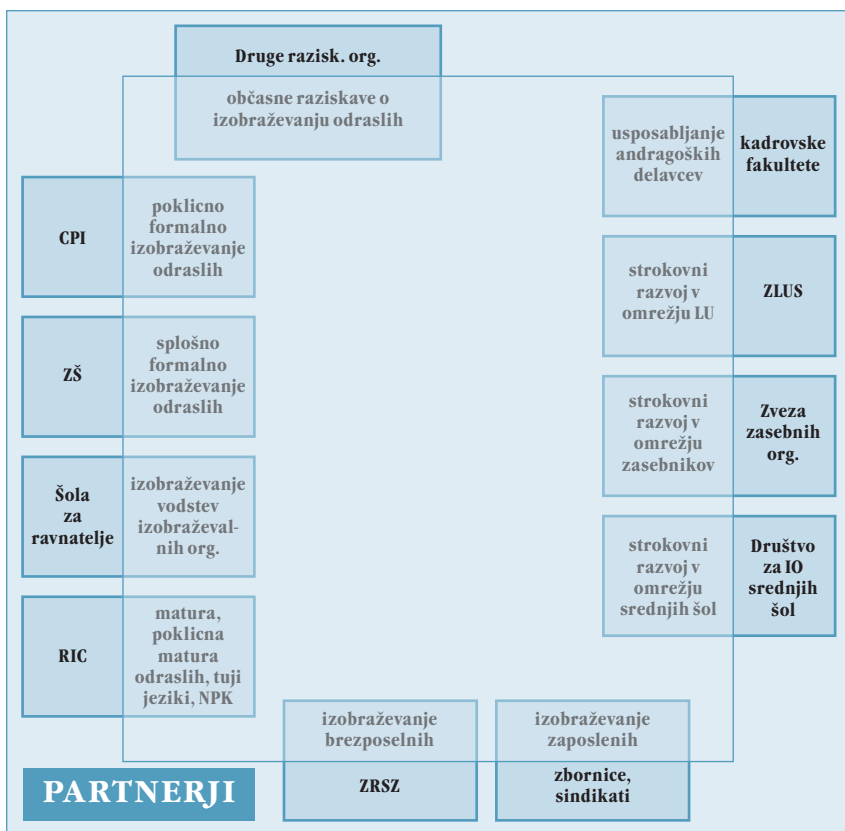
Druge razisk. org.

občasne raziskave o izobraževanju odraslih

CPI

poklicno formalno izobraževanje odraslih

ZŠ

splošno formalno izobraževanje odraslih

Šola za ravnatelje

izobraževanje vodstev izobraževalnih org.

RIC

matura, poklicna matura odraslih, tuji jeziki, NPK

usposabljanje andragoških delavcev

kadrovske fakultete

strokovni razvoj v omrežju LU

ZLUS

strokovni razvoj v omrežju zasebnikov

Zveza zasebnih org.

strokovni razvoj v omrežju srednjih šol

Društvo za IO srednjih šol

izobraževanje brezposelnih

ZRSZ

izobraževanje zaposlenih

zbornice, sindikati

PARTNERJI